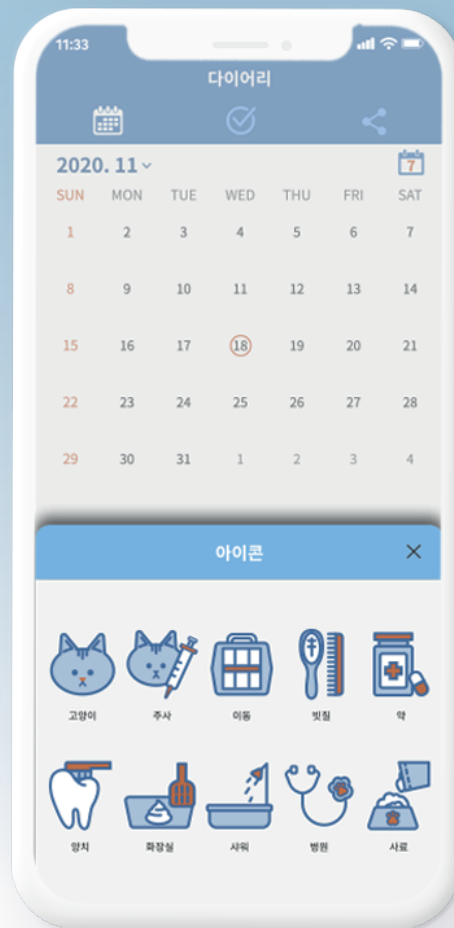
11:33

다이어리

2020. 11

7

| SUN | MON | TUE | WED | THU | FRI | SAT |
|---|---|---|---|---|---|---|
| 1 | 2 | 3 | 4 | 5 | 6 | 7 |
| 8 | 9 | 10 | 11 | 12 | 13 | 14 |
| 15 | 16 | 17 | 18 | 19 | 20 | 21 |
| 22 | 23 | 24 | 25 | 26 | 27 | 28 |
| 29 | 30 | 31 | 1 | 2 | 3 | 4 |

아이콘

고양이 주사 이동 빗질 약

양치 화장실 샤워 병원 사료